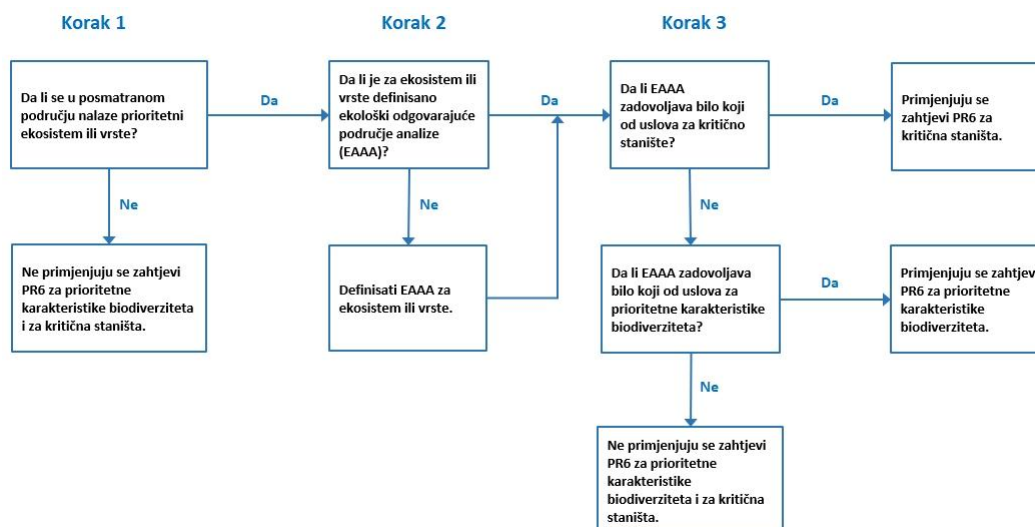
Korak 1

Korak 2

Korak 3

Da li se u posmatranom području nalaze prioritetni ekosistem ili vrste?

Da

Ne

Ne primjenjuju se zahtjevi PR6 za prioritetne karakteristike biodiverziteta i za kritična staništa.

Da li je za ekosistem ili vrste definisano ekološki odgovarajuće područje analize (EAAA)?

Ne

Definisati EAAA za ekosistem ili vrste.

Da

Da li EAAA zadovoljava bilo koji od uslova za kritično stanište?

Da

Primjenjuju se zahtjevi PR6 za kritična staništa.

Ne

Da li EAAA zadovoljava bilo koji od uslova za prioritetne karakteristike biodiverziteta?

Da

Primjenjuju se zahtjev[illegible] PR6 za prioritetne karakteristike biodiverziteta.

Ne

Ne primjenjuju se zahtjevi PR6 za prioritetne karakteristike biodiverziteta i za kritična staništa.